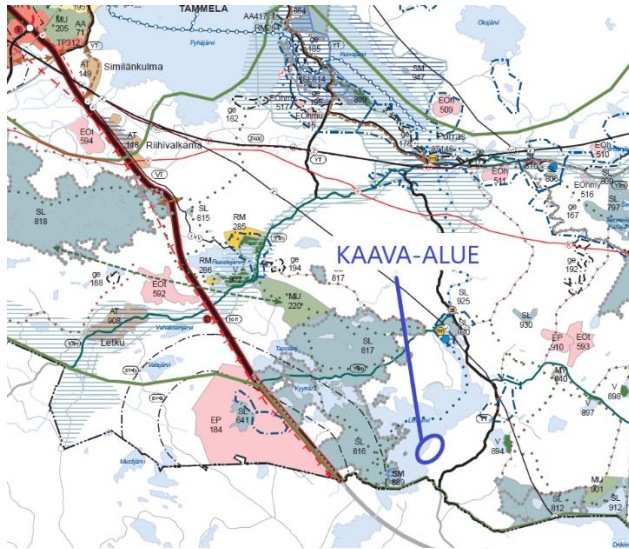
TAMMELA
MU
205
AA
71
TP312
AA417
Fyhäjärvi
SM
947
Okojärvi
AT
149
Similänkulma
EOt
509
EOt
594
AT
118
Riihivalkama
Pulras
SL
815
SL
818
RM
285
KAAVA-ALUE
SL
925
SL
930
RM
286
*MU
220
817
EP
910
EOt
593
EOt
592
Letku
SL
817
SL
641
EP
184
SL
816
SM
883
V
894
896
SL
812
SL
912
MU
901